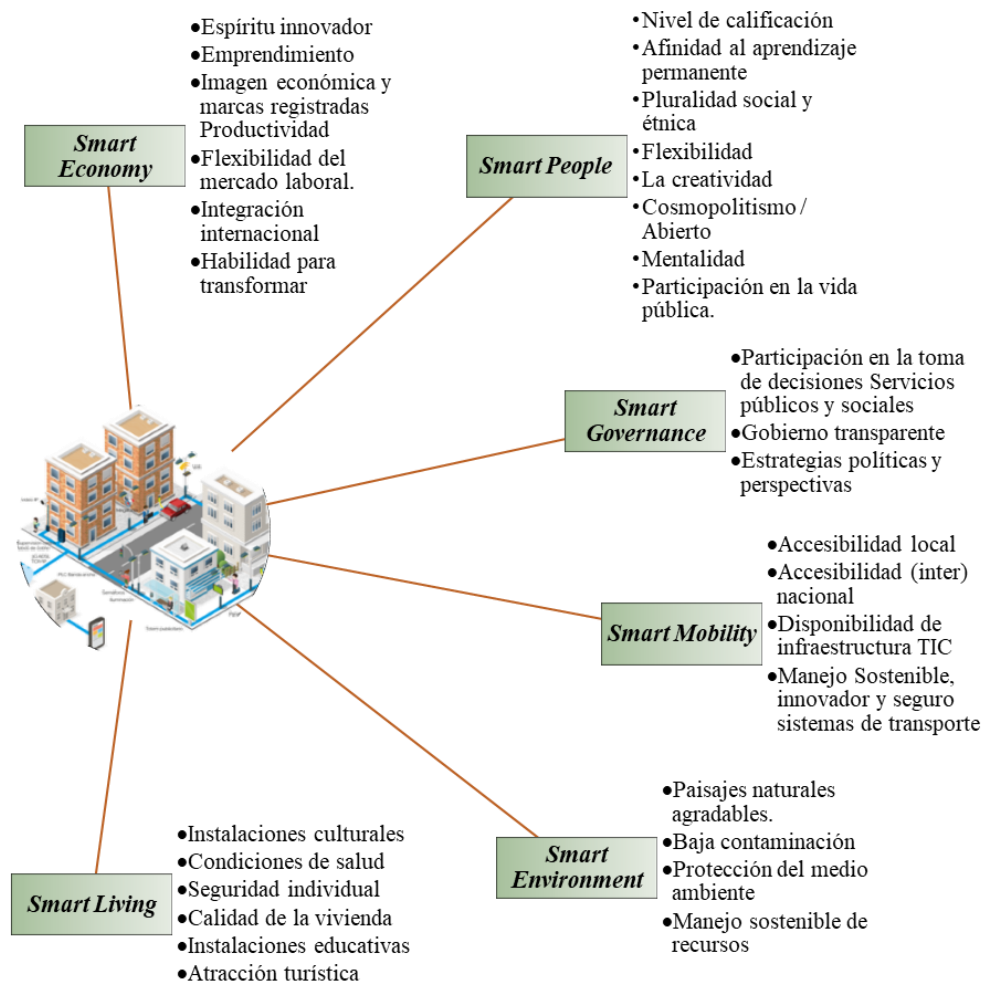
Smart Economy

•Espíritu innovador
•Emprendimiento
•Imagen económica y marcas registradas Productividad
•Flexibilidad del mercado laboral.
•Integración internacional
•Habilidad para transformar

Smart People

•Nivel de calificación
•Afinidad al aprendizaje permanente
•Pluralidad social y étnica
•Flexibilidad
•La creatividad
•Cosmopolitismo / Abierto
•Mentalidad
•Participación en la vida pública.

Smart Governance

•Participación en la toma de decisiones Servicios públicos y sociales
•Gobierno transparente
•Estrategias políticas y perspectivas

Smart Mobility

•Accesibilidad local
•Accesibilidad (inter) nacional
•Disponibilidad de infraestructura TIC
•Manejo Sostenible, innovador y seguro sistemas de transporte

Smart Environment

•Paisajes naturales agradables.
•Baja contaminación
•Protección del medio ambiente
•Manejo sostenible de recursos

Smart Living

•Instalaciones culturales
•Condiciones de salud
•Seguridad individual
•Calidad de la vivienda
•Instalaciones educativas
•Atracción turística